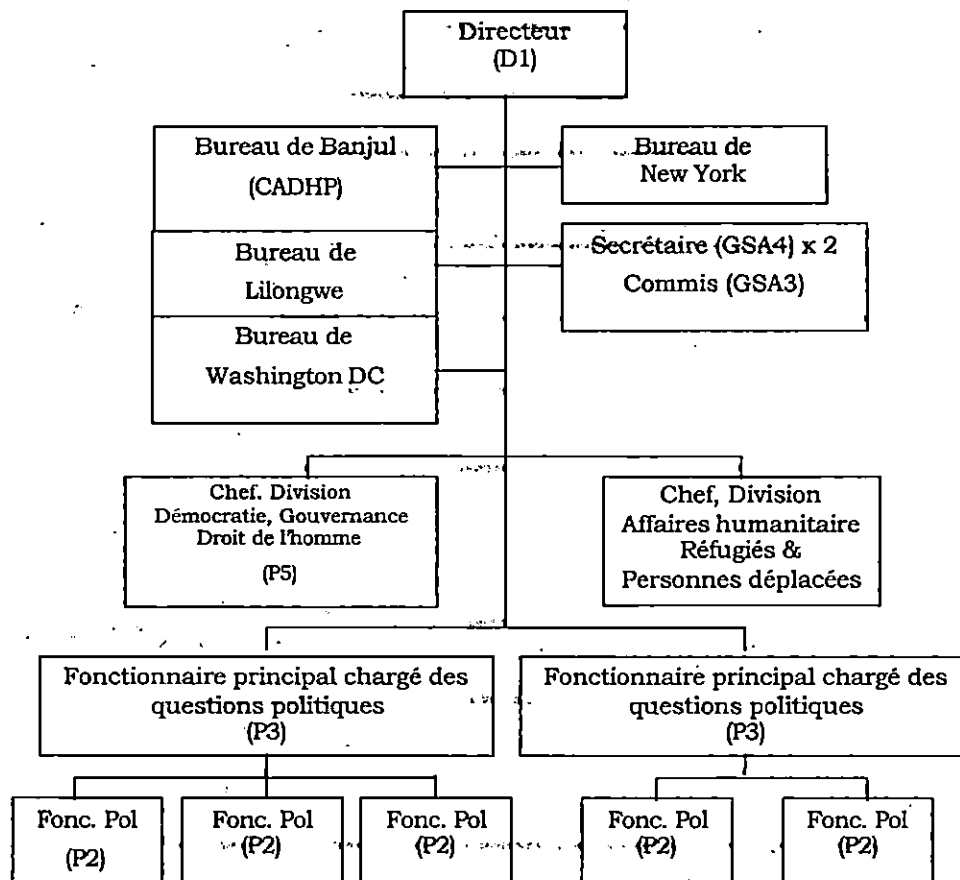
Directeur
(D1)

Bureau de Banjul
(CADHP)

Bureau de
New York

Bureau de
Lilongwe

Secrétaire (GSA4) x 2
Commis (GSA3)

Bureau de
Washington DC

Chef. Division
Démocratie, Gouvernance
Droit de l'homme
(P5)

Chef, Division
Affaires humanitaire
Réfugiés &
Personnes déplacées

Fonctionnaire principal chargé des questions politiques
(P3)

Fonctionnaire principal chargé des questions politiques
(P3)

Fonc. Pol
(P2)

Fonc. Pol
(P2)

Fonc. Pol
(P2)

Fonc. Pol
(P2)

Fonc. Pol
(P2)